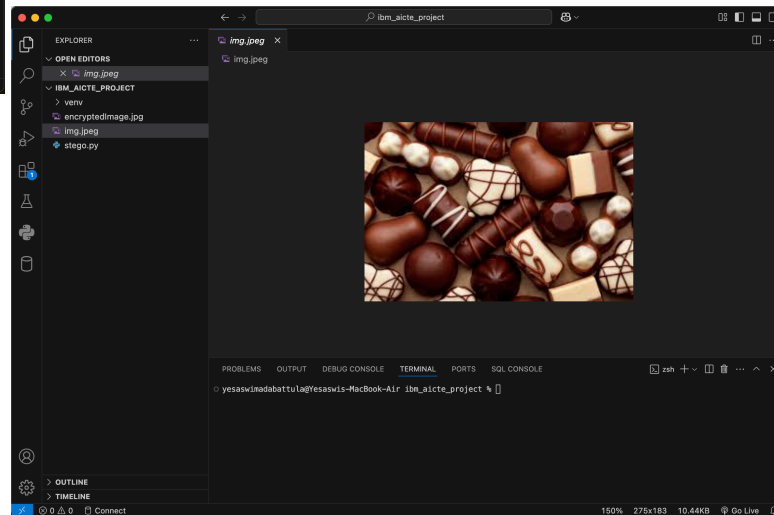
ibm_aicte_project

EXPLORER
OPEN EDITORS
img.jpeg
IBM_AICTE_PROJECT
venv
encryptedImage.jpg
img.jpeg
stego.py

img.jpeg
img.jpeg

PROBLEMS OUTPUT DEBUG CONSOLE TERMINAL PORTS SQL CONSOLE
zsh
yesaswimadabattula@Yesaswis-MacBook-Air ibm_aicte_project %

OUTLINE
TIMELINE
0 0 Connect
150% 275x183 10.44KB Go Live